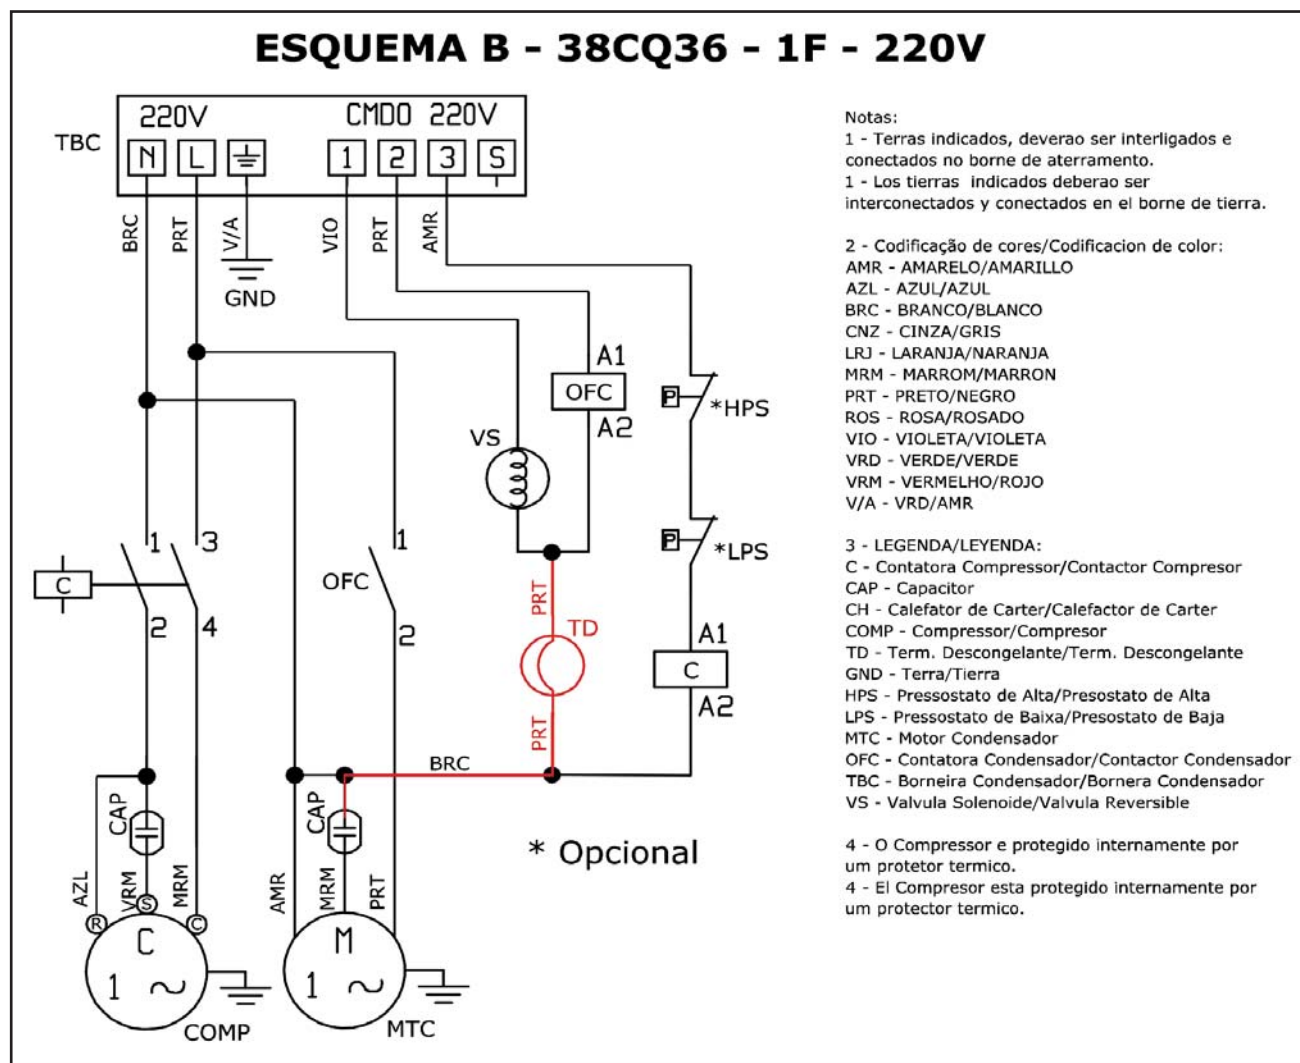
ESQUEMA B - 38CQ36 - 1F - 220V

TBC
220V
N L
CMDO 220V
1 2 3 S

BRC PRT V/A VIO PRT AMR
GND

A1
OFC
A2
VS
P *HPS
P *LPS

1 3
C
2 4
OFC 1
2

PRT
TD
PRT
A1
C
A2

BRC

CAP
AZL VRM MRM
R S C
C
1 ~
COMP

CAP
AMR MRM PRT
M
1 ~
MTC

* Opcional

Notas:
1 - Terras indicados, deverao ser interligados e conectados no borne de aterramento.
1 - Los tierras indicados deberao ser interconectados y conectados en el borne de tierra.

2 - Codificação de cores/Codificacion de color:
AMR - AMARELO/AMARILLO
AZL - AZUL/AZUL
BRC - BRANCO/BLANCO
CNZ - CINZA/GRIS
LRJ - LARANJA/NARANJA
MRM - MARROM/MARRON
PRT - PRETO/NEGRO
ROS - ROSA/ROSADO
VIO - VIOLETA/VIOLETA
VRD - VERDE/VERDE
VRM - VERMELHO/ROJO
V/A - VRD/AMR

3 - LEGENDA/LEYENDA:
C - Contatora Compressor/Contactor Compresor
CAP - Capacitor
CH - Calefator de Carter/Calefactor de Carter
COMP - Compressor/Compresor
TD - Term. Descongelante/Term. Descongelante
GND - Terra/Tierra
HPS - Pressostato de Alta/Presostato de Alta
LPS - Pressostato de Baixa/Presostato de Baja
MTC - Motor Condensador
OFC - Contatora Condensador/Contactor Condensador
TBC - Borneira Condensador/Bornera Condensador
VS - Valvula Solenoide/Valvula Reversible

4 - O Compressor e protegido internamente por um protetor termico.
4 - El Compresor esta protegido internamente por um protector termico.